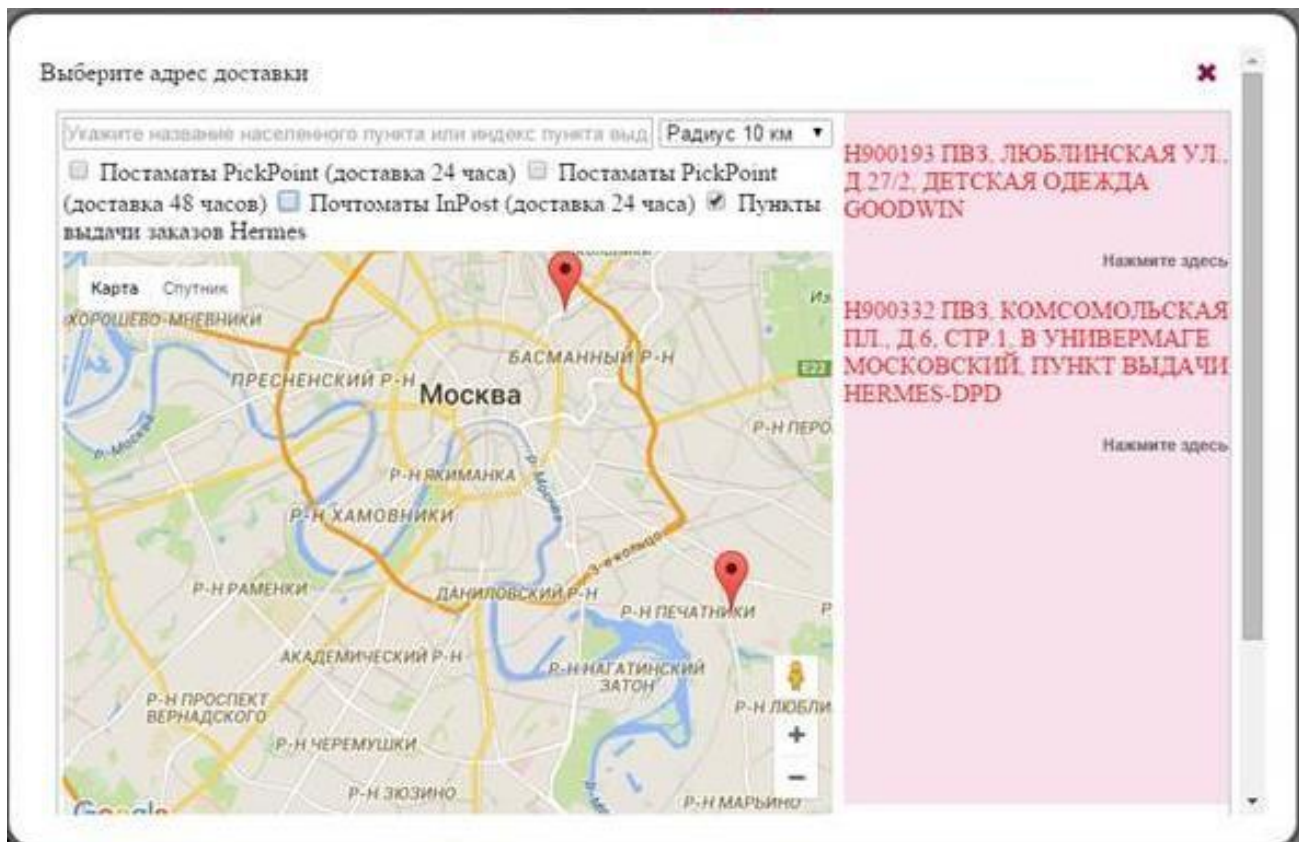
Выберите адрес доставки

✖

Укажите название населенного пункта или индекс пункта выд

Радиус 10 км ▾

Постаматы PickPoint (доставка 24 часа) Постаматы PickPoint (доставка 48 часов) Почтоматы InPost (доставка 24 часа) Пункты выдачи заказов Hermes

Карта Спутник

ХОРОШЕВО-МНЕВНИКИ

Из

БАСМАННЫЙ Р-Н

ПРЕСНЕНСКИЙ Р-Н

Москва

Р-Н ПЕРО

Р-Н ЯКИМАНКА

Р-Н ХАМОВНИКИ

3-е кольцо

Р-Н РАМЕНКИ

ДАНИЛОВСКИЙ Р-Н

Р-Н ПЕЧАТНИКИ

АКАДЕМИЧЕСКИЙ Р-Н

Р-Н НАГАТИНСКИЙ ЗАТОН

Р-Н ПРОСПЕКТ ВЕРНАДСКОГО

Р-Н ЛЮБЛИ

Р-Н ЧЕРЕМУШКИ

Р-Н ЗЮЗИНО

Р-Н МАРЬИНО

Google

H900193 ПВЗ, ЛЮБЛИНСКАЯ УЛ., Д.27/2, ДЕТСКАЯ ОДЕЖДА GOODWIN

Нажмите здесь

H900332 ПВЗ, КОМСОМОЛЬСКАЯ ПЛ., Д.6, СТР.1, В УНИВЕРМАГЕ МОСКОВСКИЙ, ПУНКТ ВЫДАЧИ HERMES-DPD

Нажмите здесь